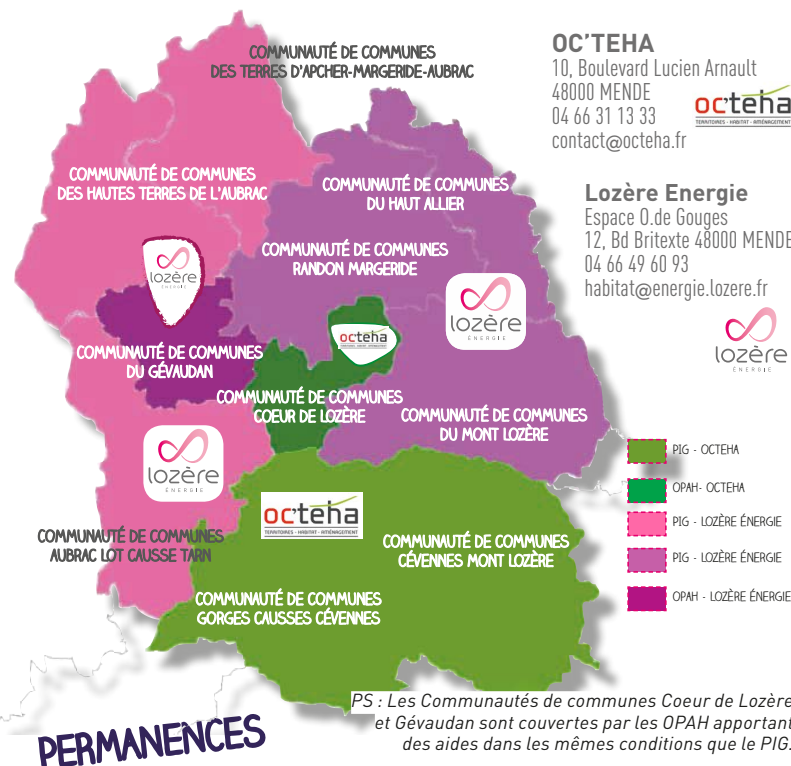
COMMUNAUTÉ DE COMMUNES
DES TERRES D'APCHER-MARGERIDE-AUBRAC

OC'TEHA
10, Boulevard Lucien Arnault
48000 MENDE
04 66 31 13 33
contact@octeha.fr

octeha
TERRITOIRES - HABITAT - AMÉNAGEMENT

COMMUNAUTÉ DE COMMUNES
DES HAUTES TERRES DE L'AUBRAC

COMMUNAUTÉ DE COMMUNES
DU HAUT ALLIER

Lozère Energie
Espace O.de Gouges
12, Bd Britexte 48000 MENDE
04 66 49 60 93
habitat@energie.lozere.fr

COMMUNAUTÉ DE COMMUNES
RANDON MARGERIDE

lozère
ÉNERGIE

lozère
ÉNERGIE

lozère
ÉNERGIE

octeha

COMMUNAUTÉ DE COMMUNES
DU GÉVAUDAN

COMMUNAUTÉ DE COMMUNES
COEUR DE LOZÈRE

COMMUNAUTÉ DE COMMUNES
DU MONT LOZÈRE

lozère
ÉNERGIE

PIG - OCTEHA
OPAH- OCTEHA
PIG - LOZÈRE ÉNERGIE
PIG - LOZÈRE ÉNERGIE
OPAH - LOZÈRE ÉNERGIE

octeha
TERRITOIRES - HABITAT - AMÉNAGEMENT

COMMUNAUTÉ DE COMMUNES
AUBRAC LOT CAUSSE TARN

COMMUNAUTÉ DE COMMUNES
CÉVENNES MONT LOZÈRE

COMMUNAUTÉ DE COMMUNES
GORGES CAUSSES CÉVENNES

PS : Les Communautés de communes Coeur de Lozère et Gévaudan sont couvertes par les OPAH apportant des aides dans les mêmes conditions que le PIG.

PERMANENCES